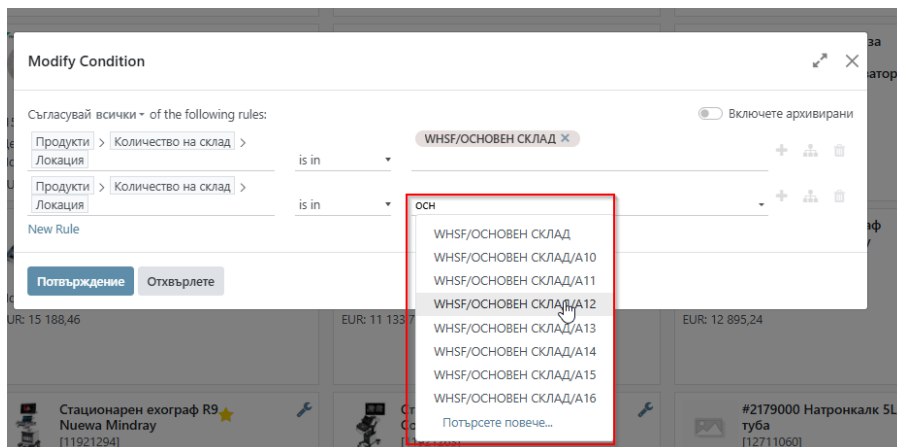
Modify Condition

Съгласувай всички ▾ of the following rules:

Включете архивирани

Продукти > Количество на склад > Локация

is in

WHSF/ОСНОВЕН СКЛАД ×

Продукти > Количество на склад > Локация

is in

осн

WHSF/ОСНОВЕН СКЛАД
WHSF/ОСНОВЕН СКЛАД/A10
WHSF/ОСНОВЕН СКЛАД/A11
WHSF/ОСНОВЕН СКЛАД/A12
WHSF/ОСНОВЕН СКЛАД/A13
WHSF/ОСНОВЕН СКЛАД/A14
WHSF/ОСНОВЕН СКЛАД/A15
WHSF/ОСНОВЕН СКЛАД/A16
Потърсете повече...

New Rule

Потвърждение

Отхвърлете

EUR: 15 188,46

EUR: 11 133

EUR: 12 895,24

Стационарен ехограф R9 Nuewa Mindray
[11921294]

#2179000 Натронкалк 5L туба
[12711060]